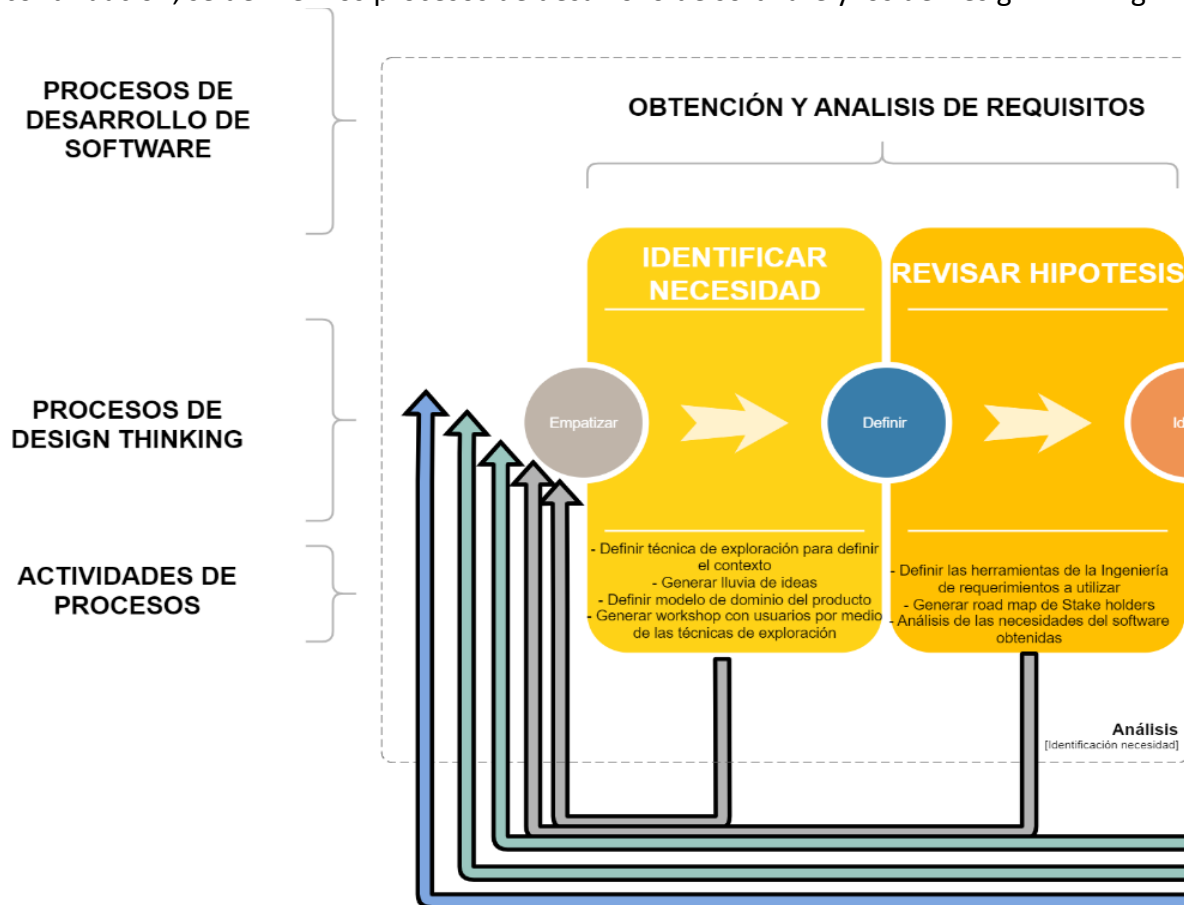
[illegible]

PROCESOS DE DESARROLLO DE SOFTWARE

PROCESOS DE DESIGN THINKING

ACTIVIDADES DE PROCESOS

OBTENCIÓN Y ANALISIS DE REQUISITOS

IDENTIFICAR NECESIDAD

REVISAR HIPOTESIS

Empatizar

Definir

Id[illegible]

- Definir técnica de exploración para definir el contexto
- Generar lluvia de ideas
- Definir modelo de dominio del producto
- Generar workshop con usuarios por medio de las técnicas de exploración

- Definir las herramientas de la Ingeniería de requerimientos a utilizar
- Generar road map de Stake holders
- Análisis de las necesidades del software obtenidas

Análisis
[Identificación necesidad]